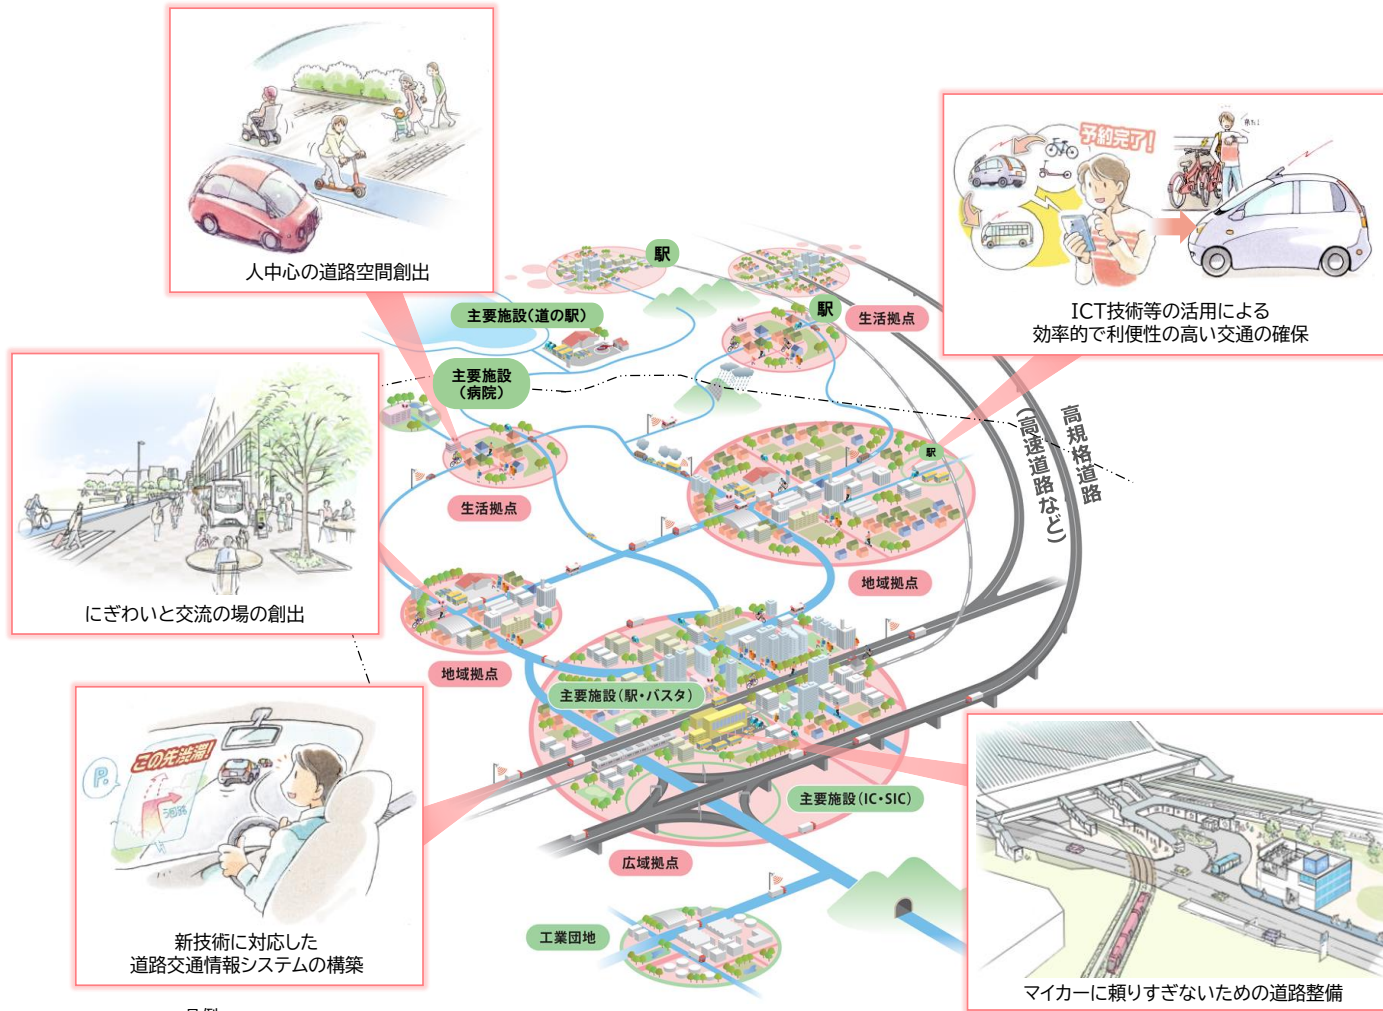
人中心の道路空間創出

予約完了!

ICT技術等の活用による
効率的で利便性の高い交通の確保

駅

主要施設(道の駅)

駅

生活拠点

主要施設
(病院)

高規格道路
(高速道路など)

にぎわいと交流の場の創出

生活拠点

駅

地域拠点

地域拠点

主要施設(駅・バスタ)

この先渋滞!

新技術に対応した
道路交通情報システムの構築

主要施設(IC・SIC)

広域拠点

工業団地

マイカーに頼りすぎないための道路整備